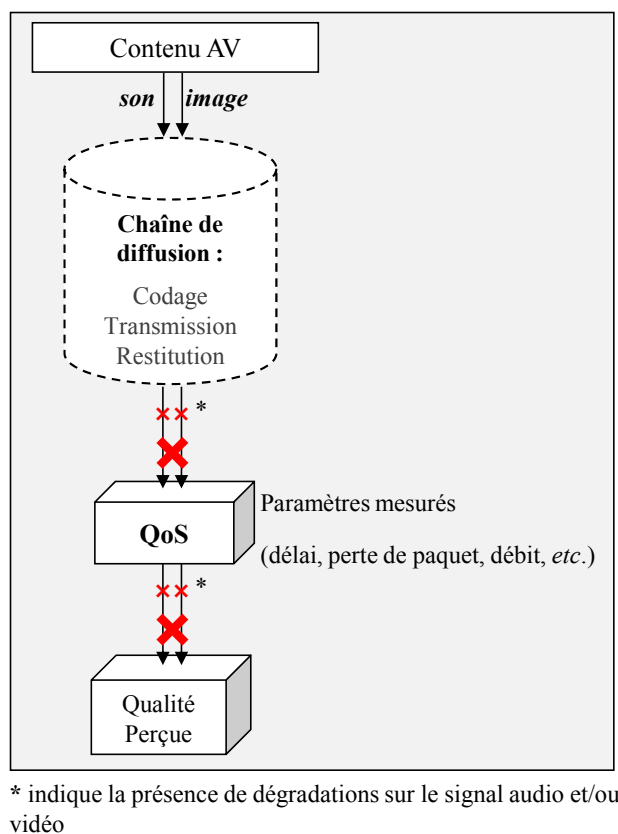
Contenu AV

son image

Chaîne de diffusion :

Codage
Transmission
Restitution

*

QoS

Paramètres mesurés

(délai, perte de paquet, débit, etc.)

*

Qualité Perçue

* indique la présence de dégradations sur le signal audio et/ou vidéo